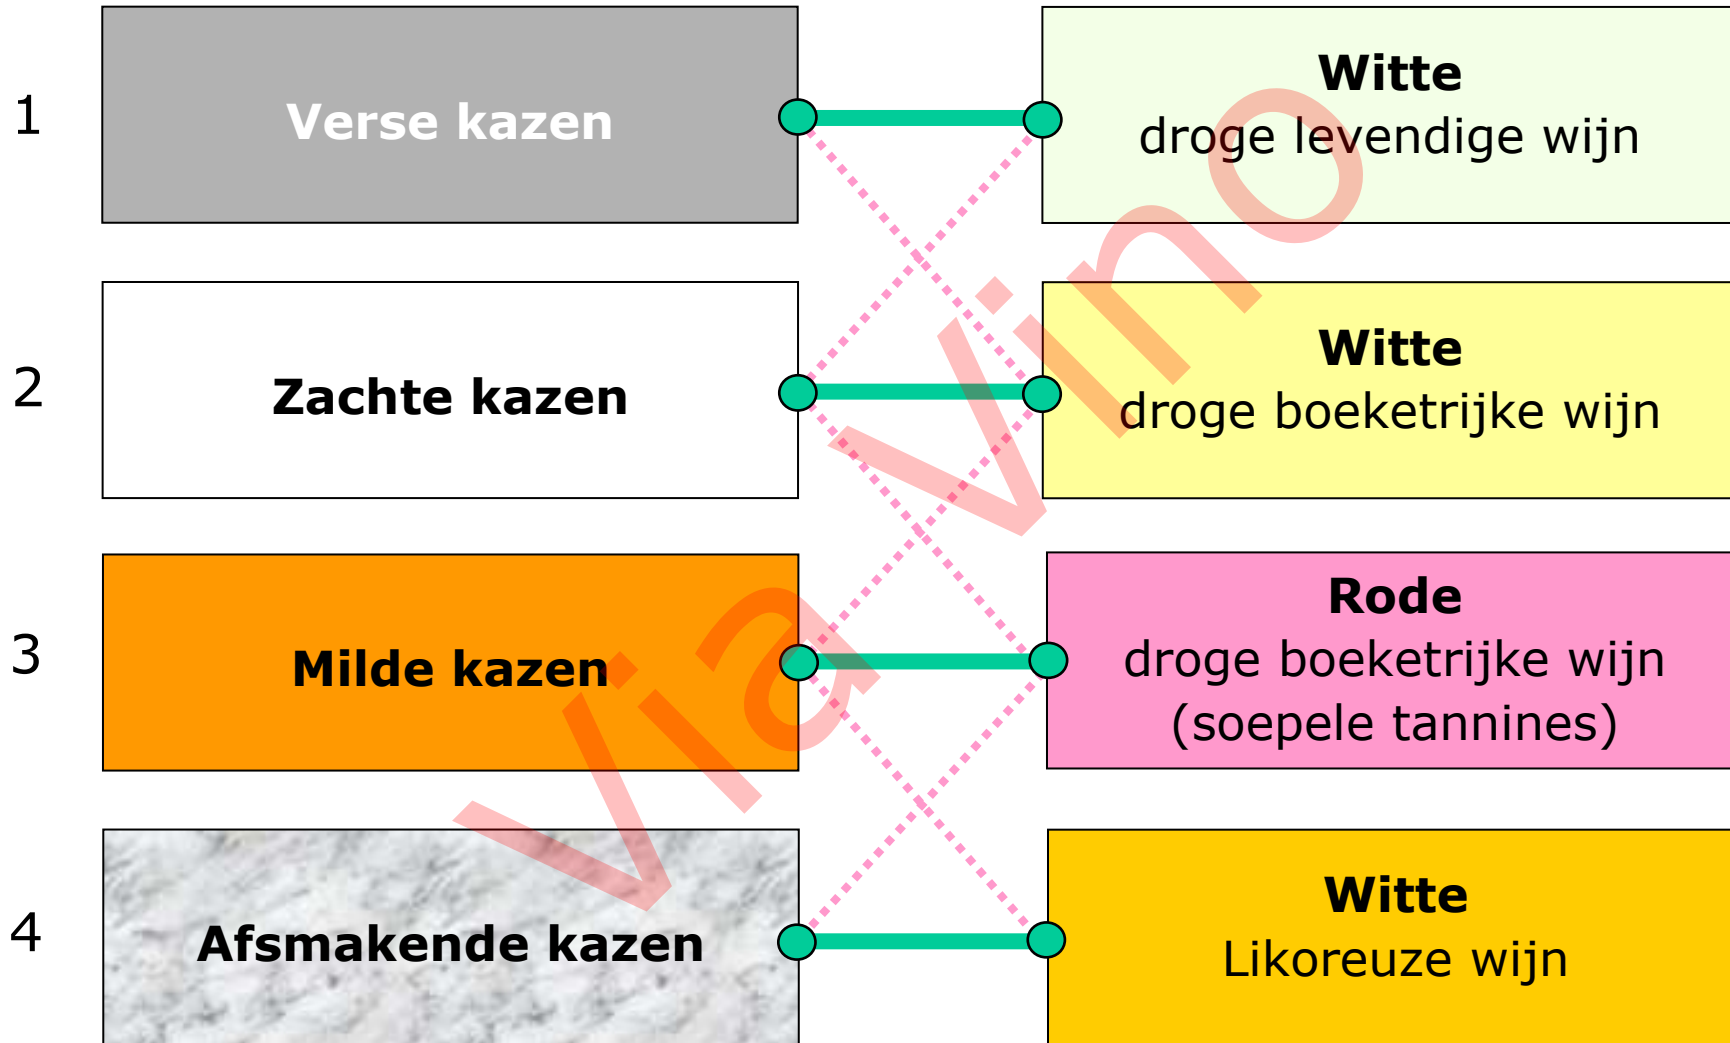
1

Verse kazen

Witte
droge levendige wijn

2

Zachte kazen

Witte
droge boeketrijke wijn

3

Milde kazen

Rode
droge boeketrijke wijn
(soepele tannines)

4

Afsmakende kazen

Witte
Likoreuze wijn

via vino